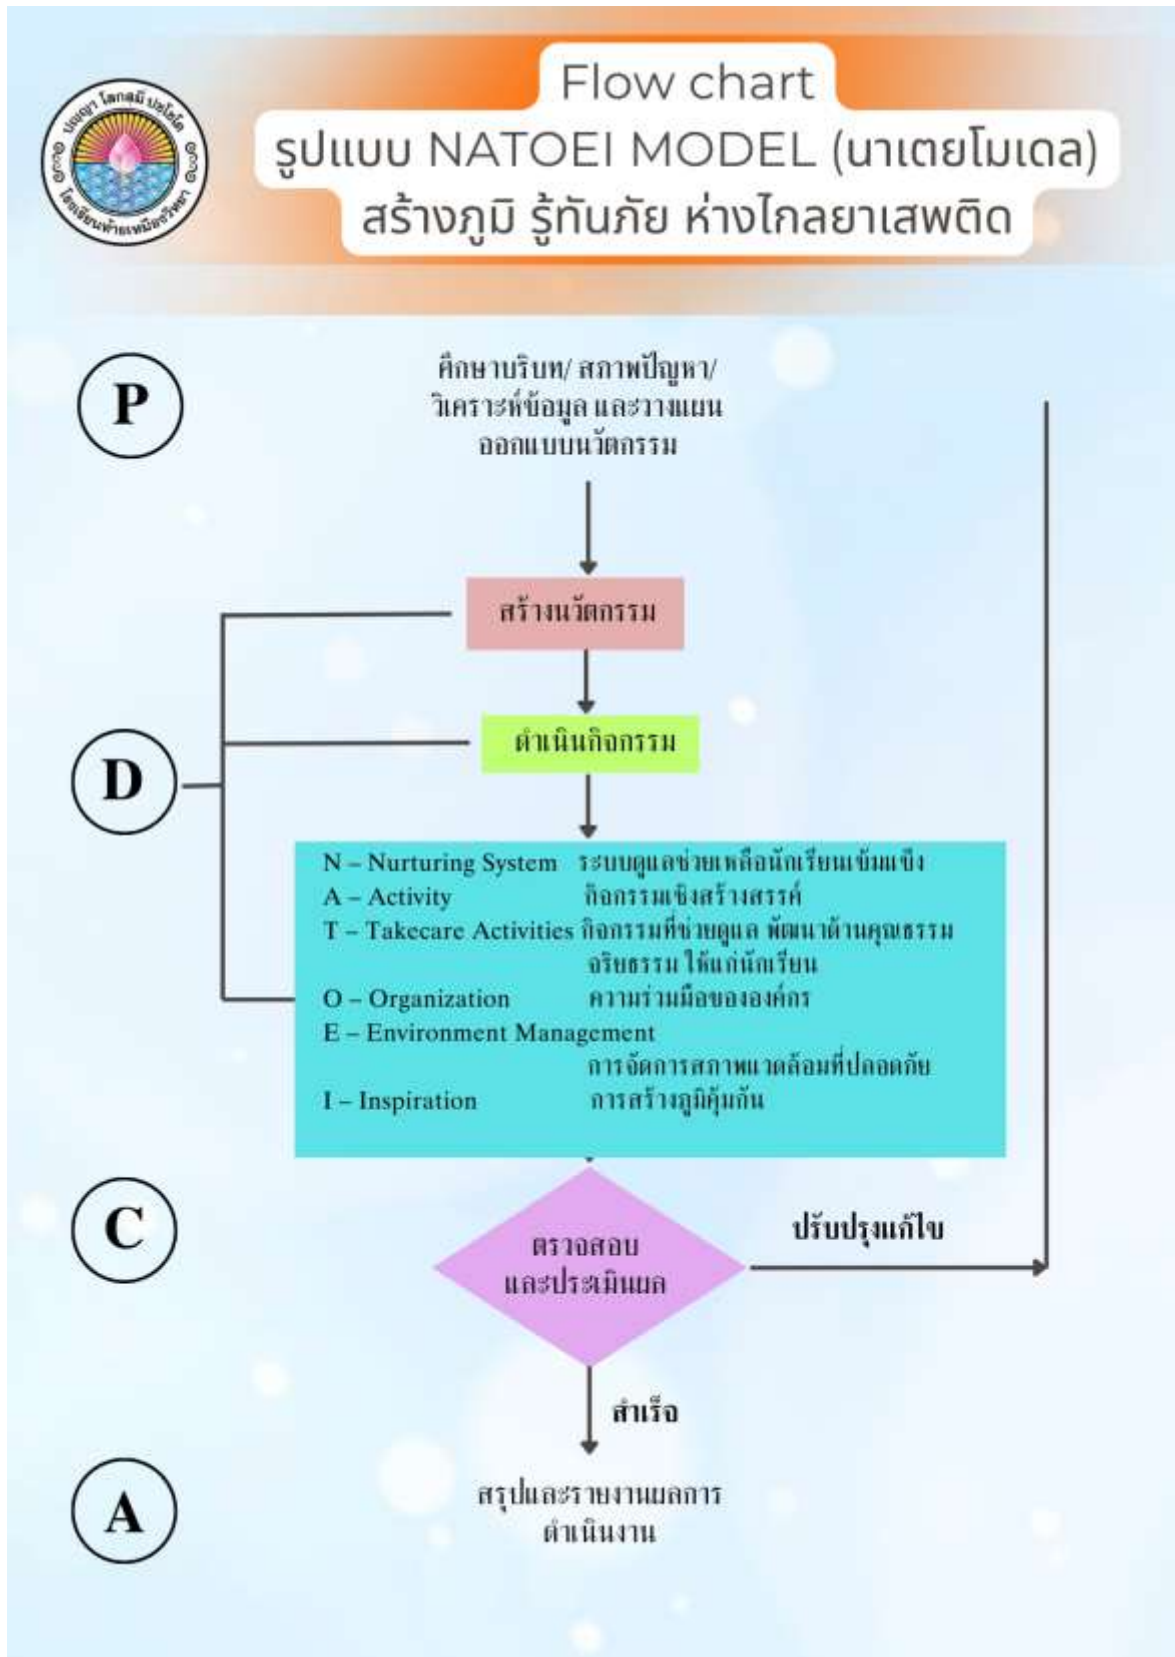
ปัญญา โลกสมิ ปะโชโต
โรงเรียนท่าเยหมิตรวิทยา

Flow chart
รูปแบบ NATOEI MODEL (นาเตยโมเดล)
สร้างภูมิ รู้ทันภัย ห่างไกลยาเสพติด

P

ศึกษาบริบท/ สภาพปัญหา/ วิเคราะห์ข้อมูล และวางแผน ออกแบบนวัตกรรม

สร้างนวัตกรรม

D

ดำเนินกิจกรรม

N – Nurturing System ระบบดูแลช่วยเหลือนักเรียนเข้มแข็ง
A – Activity กิจกรรมเชิงสร้างสรรค์
T – Takecare Activities กิจกรรมที่ช่วยดูแล พัฒนาด้านคุณธรรม จริยธรรม ให้แก่นักเรียน
O – Organization ความร่วมมือขององค์กร
E – Environment Management การจัดการสภาพแวดล้อมที่ปลอดภัย
I – Inspiration การสร้างภูมิคุ้มกัน

C

ตรวจสอบ และประเมินผล

ปรับปรุงแก้ไข

สำเร็จ

A

สรุปและรายงานผลการดำเนินงาน